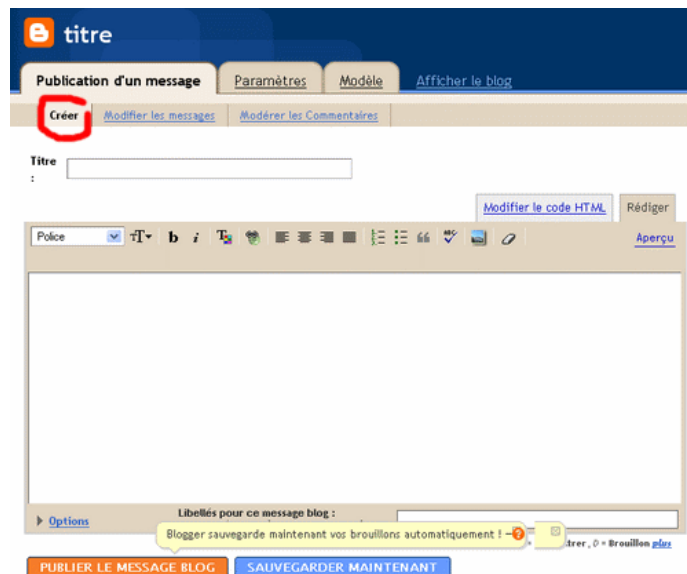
titre

Publication d'un message | Paramètres | Modèle | Afficher le blog

Créer | Modifier les messages | Modérer les Commentaires

Titre :

Modifier le code HTML | Rédiger

Police

b i

Aperçu

Options

Libellés pour ce message blog :

Blogger sauvegarde maintenant vos brouillons automatiquement !

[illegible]trer , D = Brouillon plus

PUBLIER LE MESSAGE BLOG | SAUVEGARDER MAINTENANT